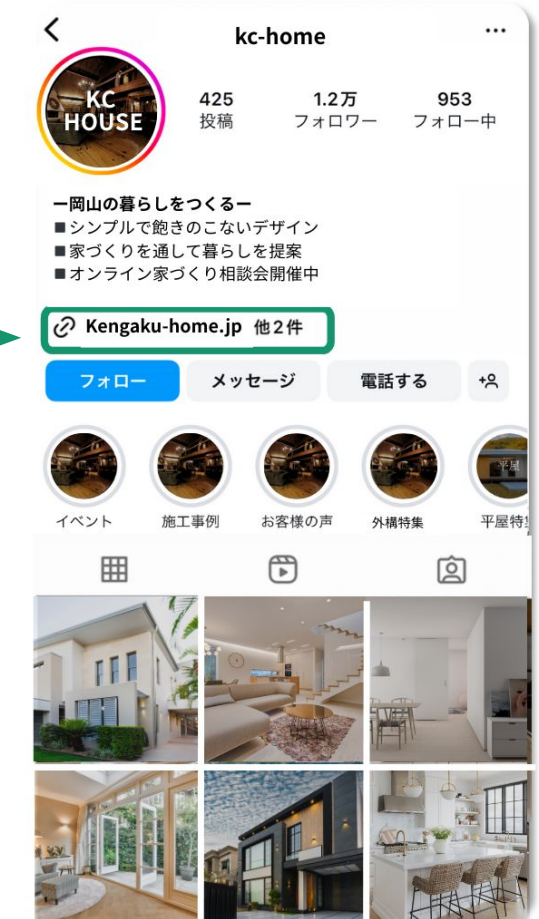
kc-home

KC HOUSE

425 投稿
1.2万 フォロワー
953 フォロー中

ー岡山の暮らしをつくるー
■シンプルで飽きのこないデザイン
■家づくりを通して暮らしを提案
■オンライン家づくり相談会開催中

Kengaku-home.jp 他２件

フォロー
メッセージ
電話する

イベント
施工事例
お客様の声
外構特集
平屋特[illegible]

平屋